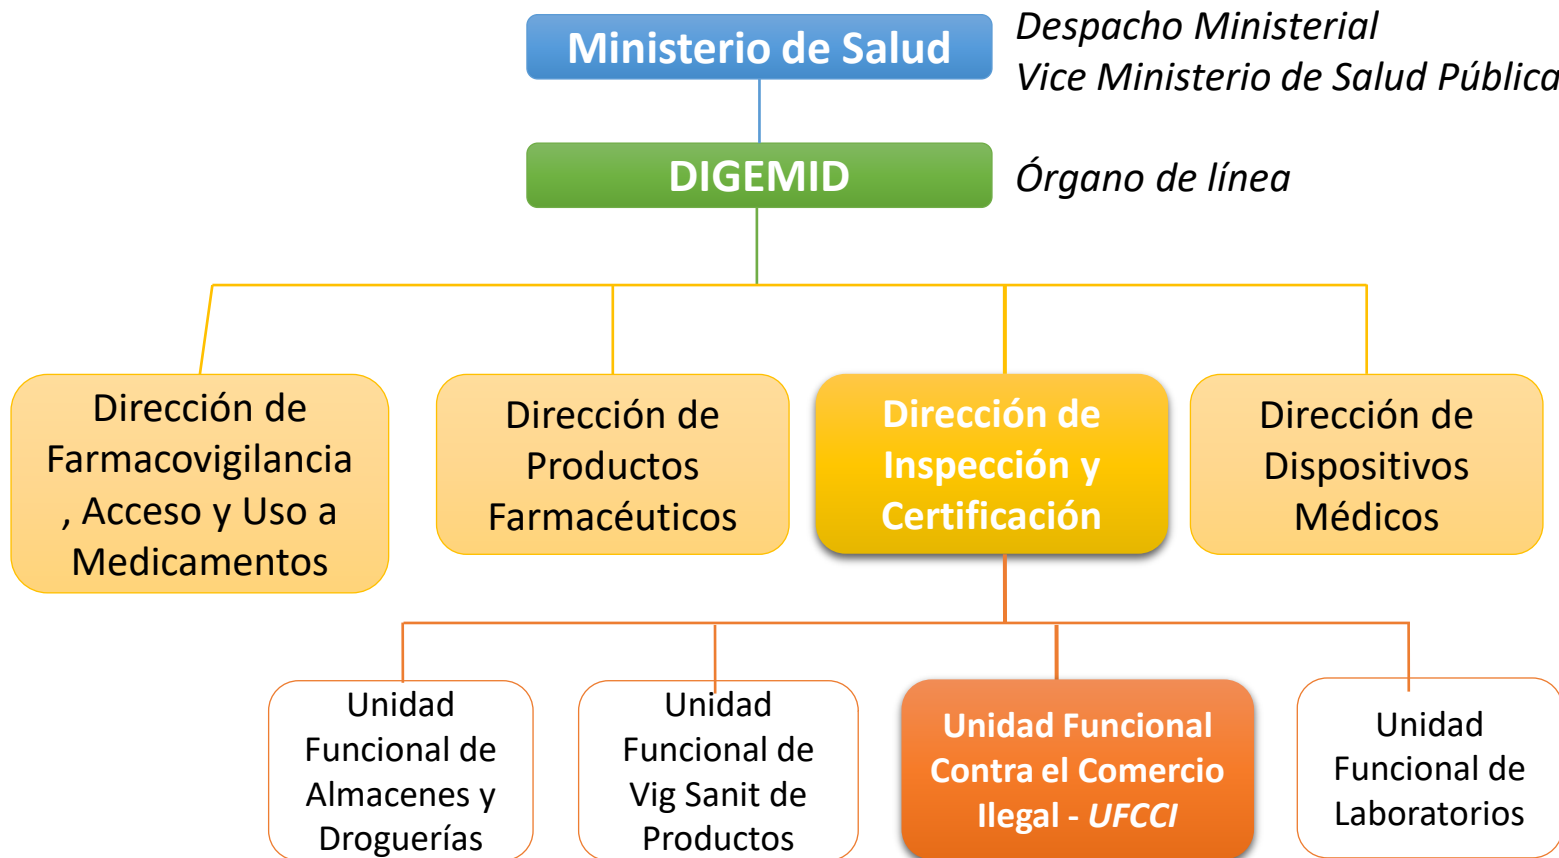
Ministerio de Salud

Despacho Ministerial
Vice Ministerio de Salud Pública

DIGEMID

Órgano de línea

Dirección de Farmacovigilancia, Acceso y Uso a Medicamentos

Dirección de Productos Farmacéuticos

Dirección de Inspección y Certificación

Dirección de Dispositivos Médicos

Unidad Funcional de Almacenes y Droguerías

Unidad Funcional de Vig Sanit de Productos

Unidad Funcional Contra el Comercio Ilegal - UFCCI

Unidad Funcional de Laboratorios